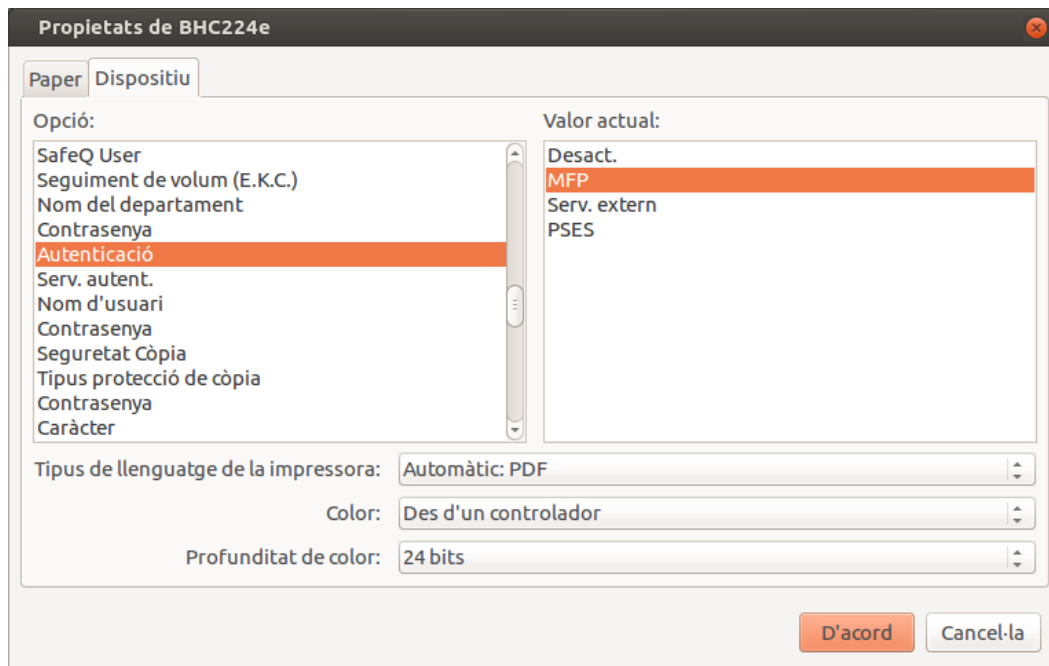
Propietats de BHC224e

Paper Dispositiu

Opció:

SafeQ User
Seguiment de volum (E.K.C.)
Nom del departament
Contrasenya
Autenticació
Serv. autent.
Nom d'usuari
Contrasenya
Seguretat Còpia
Tipus protecció de còpia
Contrasenya
Caràcter

Valor actual:

Desact.
MFP
Serv. extern
PSES

Tipus de llenguatge de la impressora: Automàtic: PDF

Color: Des d'un controlador

Profunditat de color: 24 bits

D'acord Cancel·la